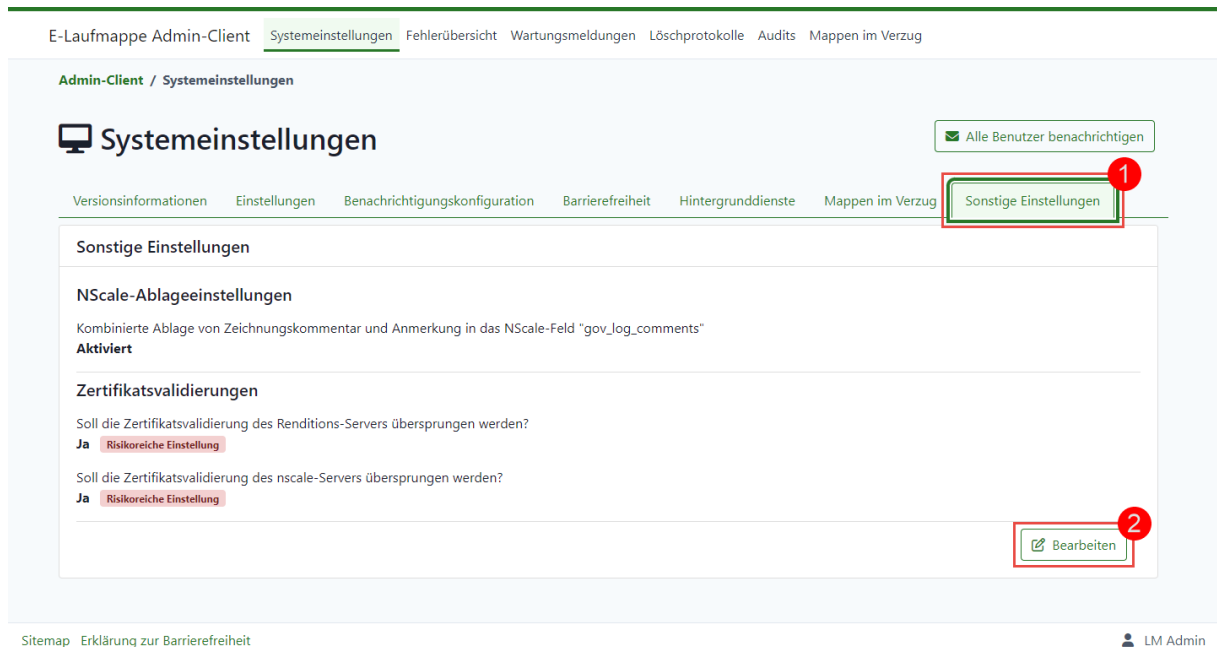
E-Laufmappe Admin-Client Systemeinstellungen Fehlerübersicht Wartungsmeldungen Löschprotokolle Audits Mappen im Verzug

Admin-Client / Systemeinstellungen

Systemeinstellungen

Alle Benutzer benachrichtigen

Versionsinformationen Einstellungen Benachrichtigungskonfiguration Barrierefreiheit Hintergrunddienste Mappen im Verzug Sonstige Einstellungen

1

Sonstige Einstellungen

NScale-Ablageeinstellungen

Kombinierte Ablage von Zeichnungskommentar und Anmerkung in das NScale-Feld "gov_log_comments"
Aktiviert

Zertifikatsvalidierungen

Soll die Zertifikatsvalidierung des Renditions-Servers übersprungen werden?
Ja Risikoreiche Einstellung

Soll die Zertifikatsvalidierung des nscale-Servers übersprungen werden?
Ja Risikoreiche Einstellung

2

Bearbeiten

Sitemap Erklärung zur Barrierefreiheit

LM Admin